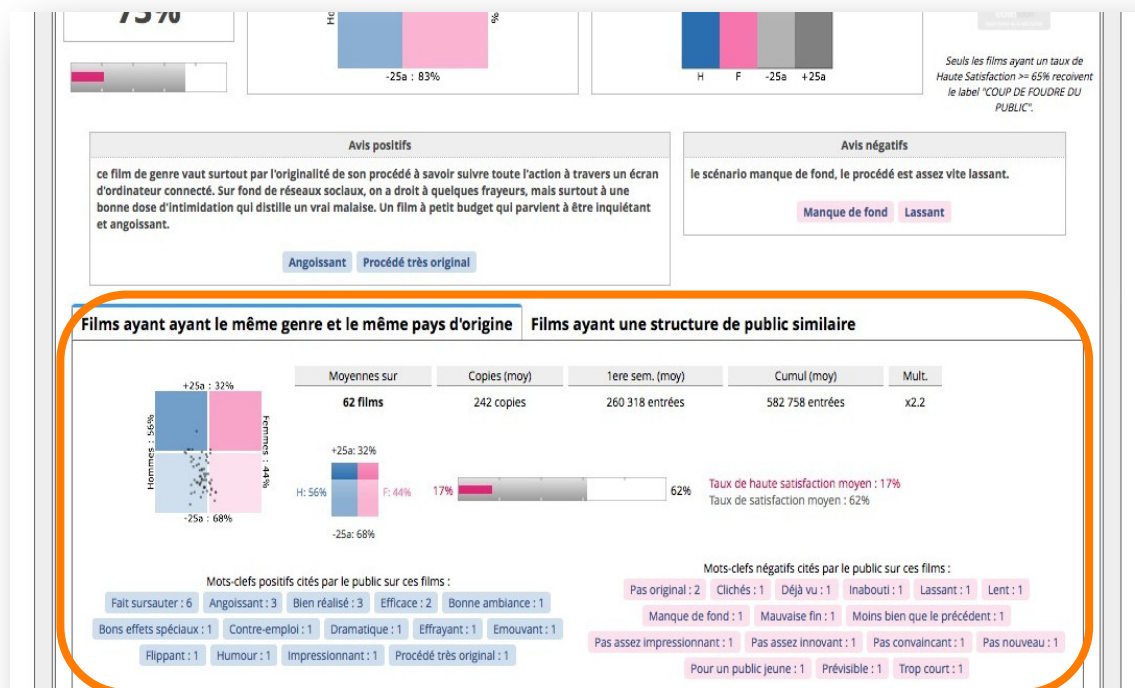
73%

-25a : 83%

H F -25a +25a

Seuls les films ayant un taux de Haute Satisfaction >= 65% recoivent le label "COUP DE FOUDRE DU PUBLIC".

Avis positifs

ce film de genre vaut surtout par l'originalité de son procédé à savoir suivre toute l'action à travers un écran d'ordinateur connecté. Sur fond de réseaux sociaux, on a droit à quelques frayeurs, mais surtout à une bonne dose d'intimidation qui distille un vrai malaise. Un film à petit budget qui parvient à être inquiétant et angoissant.

Angoissant Procédé très original

Avis négatifs

le scénario manque de fond, le procédé est assez vite lassant.

Manque de fond Lassant

Films ayant ayant le même genre et le même pays d'origine

Films ayant une structure de public similaire

+25a : 32%

Hommes : 56%

Femmes : 44%

-25a : 68%

| Moyennes sur | Copies (moy) | 1ere sem. (moy) | Cumul (moy) | Mult. |
|---|---|---|---|---|
| 62 films | 242 copies | 260 318 entrées | 582 758 entrées | x2.2 |

+25a: 32%

H: 56% F: 44%

-25a: 68%

17% 62%

Taux de haute satisfaction moyen : 17%
Taux de satisfaction moyen : 62%

Mots-clefs positifs cités par le public sur ces films :

Fait sursauter : 6 Angoissant : 3 Bien réalisé : 3 Efficace : 2 Bonne ambiance : 1 Bons effets spéciaux : 1 Contre-emploi : 1 Dramatique : 1 Effrayant : 1 Emouvant : 1 Flippant : 1 Humour : 1 Impressionnant : 1 Procédé très original : 1

Mots-clefs négatifs cités par le public sur ces films :

Pas original : 2 Clichés : 1 Déjà vu : 1 Inabouti : 1 Lassant : 1 Lent : 1 Manque de fond : 1 Mauvaise fin : 1 Moins bien que le précédent : 1 Pas assez impressionnant : 1 Pas assez innovant : 1 Pas convaincant : 1 Pas nouveau : 1 Pour un public jeune : 1 Prévisible : 1 Trop court : 1